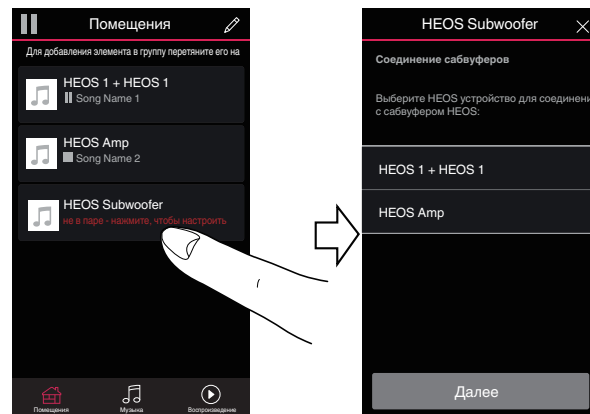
Помещения

Для добавления элемента в группу перетяните его на

HEOS 1 + HEOS 1
Song Name 1

HEOS Amp
Song Name 2

HEOS Subwoofer
не в паре - нажмите, чтобы настроить

Помещения
Музыка
Воспроизведение

HEOS Subwoofer

Соединение сабвуферов

Выберите HEOS устройство для соединени с сабвуфером HEOS:

HEOS 1 + HEOS 1

HEOS Amp

Далее